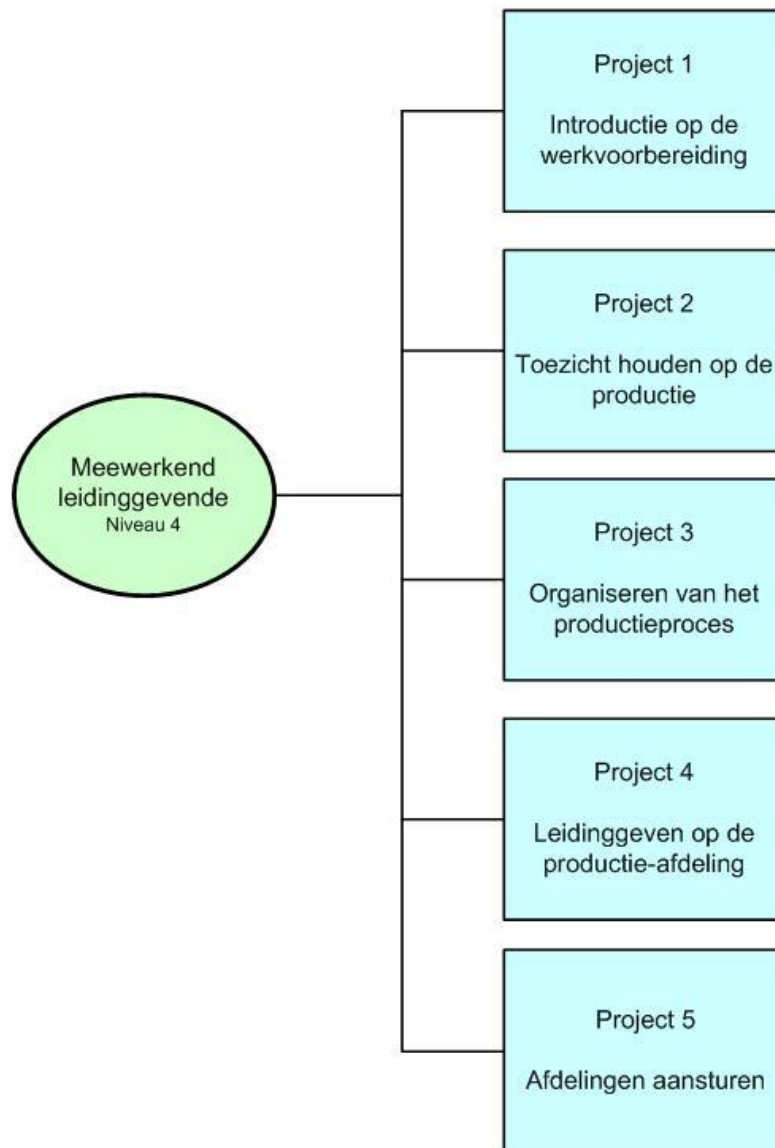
Meewerkend leidinggevende
Niveau 4

Project 1

Introductie op de werkvoorbereiding

Project 2

Toezicht houden op de productie

Project 3

Organiseren van het productieproces

Project 4

Leidinggeven op de productie-afdeling

Project 5

Afdelingen aansturen